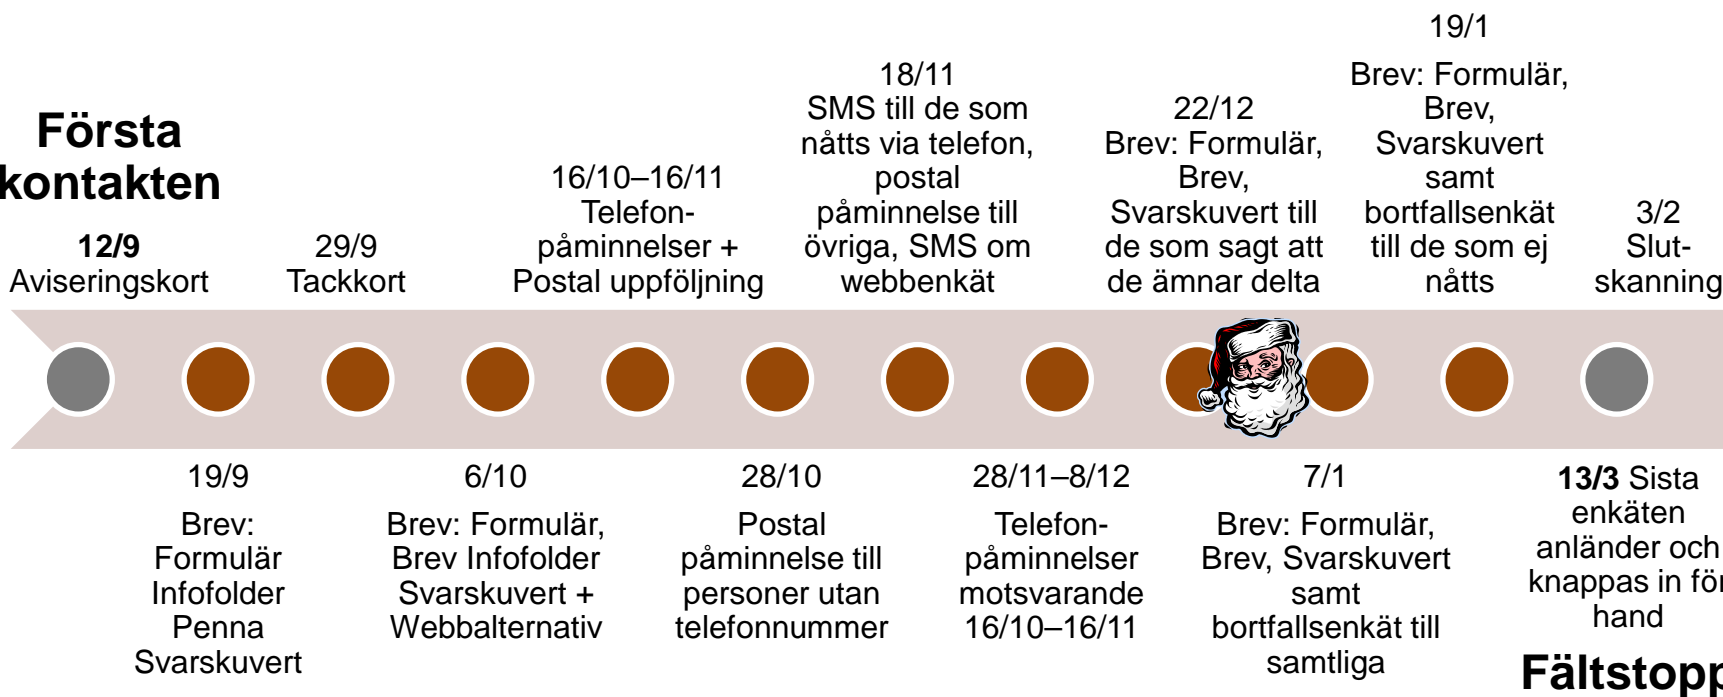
Första kontakten

12/9
Aviseringskort

29/9
Tackkort

16/10–16/11
Telefonpåminnelser + Postal uppföljning

18/11
SMS till de som nåtts via telefon, postal påminnelse till övriga, SMS om webbenkät

22/12
Brev: Formulär, Brev, Svarskuvert till de som sagt att de ämnar delta

19/1
Brev: Formulär, Brev, Svarskuvert samt bortfallsenkät till de som ej nåtts

3/2
Slutskanning

19/9
Brev: Formulär Infofolder Penna Svarskuvert

6/10
Brev: Formulär, Brev Infofolder Svarskuvert + Webbalternativ

28/10
Postal påminnelse till personer utan telefonnummer

28/11–8/12
Telefonpåminnelser motsvarande 16/10–16/11

7/1
Brev: Formulär, Brev, Svarskuvert samt bortfallsenkät till samtliga

13/3 Sista enkäten anländer och knappas in för hand

Fältstopp